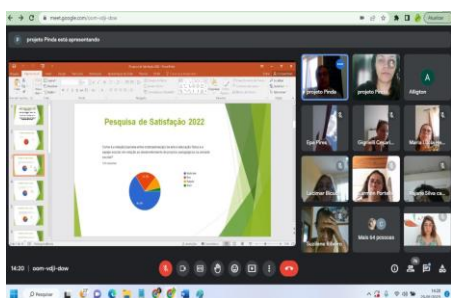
meet.google.com/oom-vdjj-dow

Atualizar

projeto Pinola está apresentando

Pesquisa de Satisfação 2022

projeto Pinola

projeto Pinola

Alligton

Ejel Pires

Gigliarli Cesari...

Maria Luiza...

Lucimar Bica...

Carmen Porto...

Nayelli Silva...

Suzilene Ribeiro

Mais 64 pessoas

14:20 | oom-vdjj-dow

Pesquisar